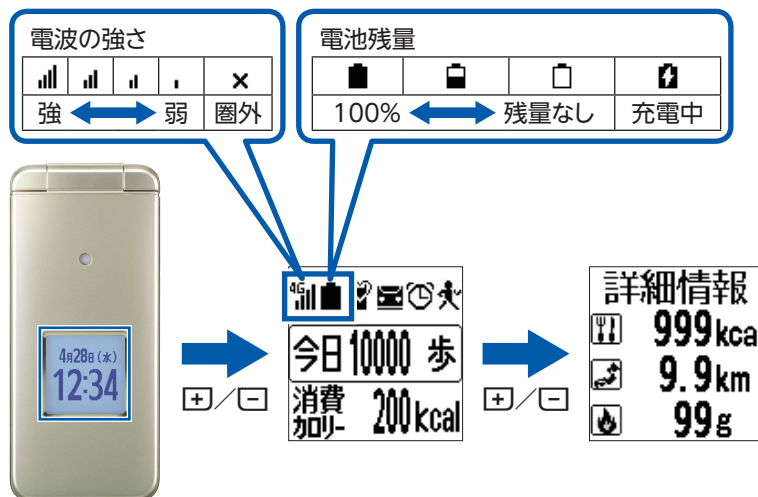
電波の強さ

|  |  |  |  | × |
|---|---|---|---|---|
| 強 ⟷ 弱 | | | | 圏外 |

電池残量

|  |  |  |  |
|---|---|---|---|
| 100% ⟷ 残量なし | | | 充電中 |

4月28日 (木)
12:34

4G

今日 10000 歩
消費 カロリー 200 kcal

詳細情報
999 kca
9.9 km
99 g